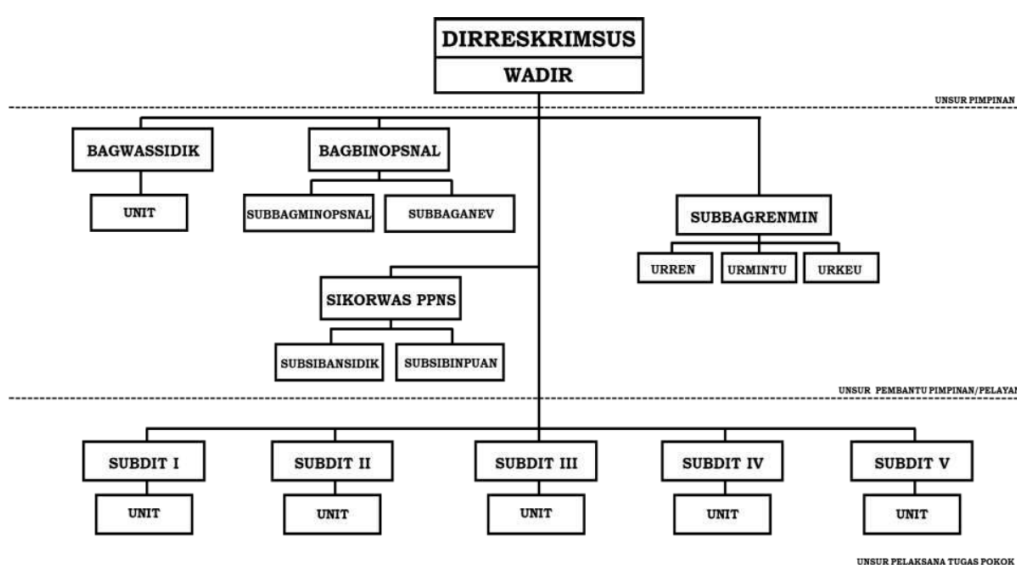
DIRRESKRIMSUS

WADIR

UNSUR PIMPINAN

BAGWASSIDIK

UNIT

BAGBINOPSNAL

SUBBAGMINOPSNAL

SUBBAGANEV

SUBBAGRENMIN

URREN

URMINTU

URKEU

SIKORWAS PPNS

SUBSIBANSIDIK

SUBSIBINPUAN

UNSUR PEMBANTU PIMPINAN/PELAYA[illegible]

SUBDIT I

UNIT

SUBDIT II

UNIT

SUBDIT III

UNIT

SUBDIT IV

UNIT

SUBDIT V

UNIT

UNSUR PELAKSANA TUGAS POKOK